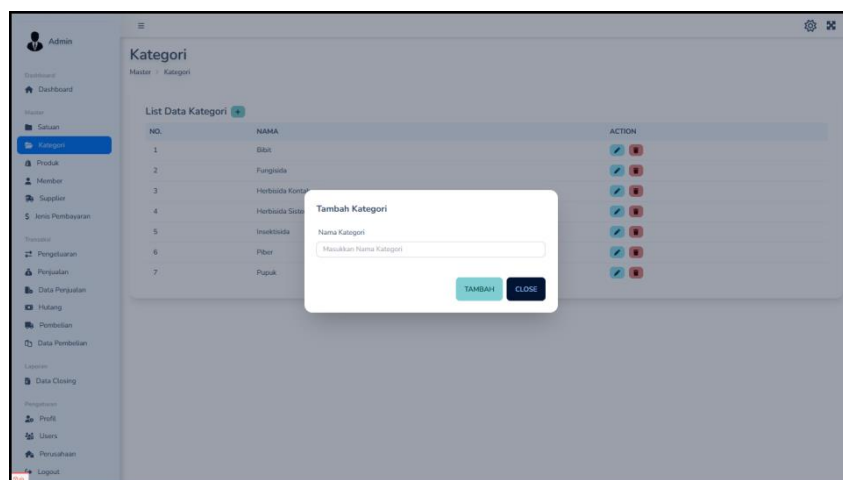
Admin

Dashboard
Dashboard

Master
Satuan
Kategori
Produk
Member
Supplier
Jenis Pembayaran

Transaksi
Pengeluaran
Penjualan
Data Penjualan
Hutang
Pembelian
Data Pembelian

Laporan
Data Closing

Pengaturan
Profil
Users
Perusahaan
Logout

Kategori
Master / Kategori

List Data Kategori +

| NO. | NAMA | ACTION |
|---|---|---|
| 1 | Bibit | |
| 2 | Fungisida | |
| 3 | Herbisida Kont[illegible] | |
| 4 | Herbisida Siste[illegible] | |
| 5 | Insektisida | |
| 6 | Piber | |
| 7 | Pupuk | |

Tambah Kategori
Nama Kategori
Masukkan Nama Kategori
TAMBAH
CLOSE